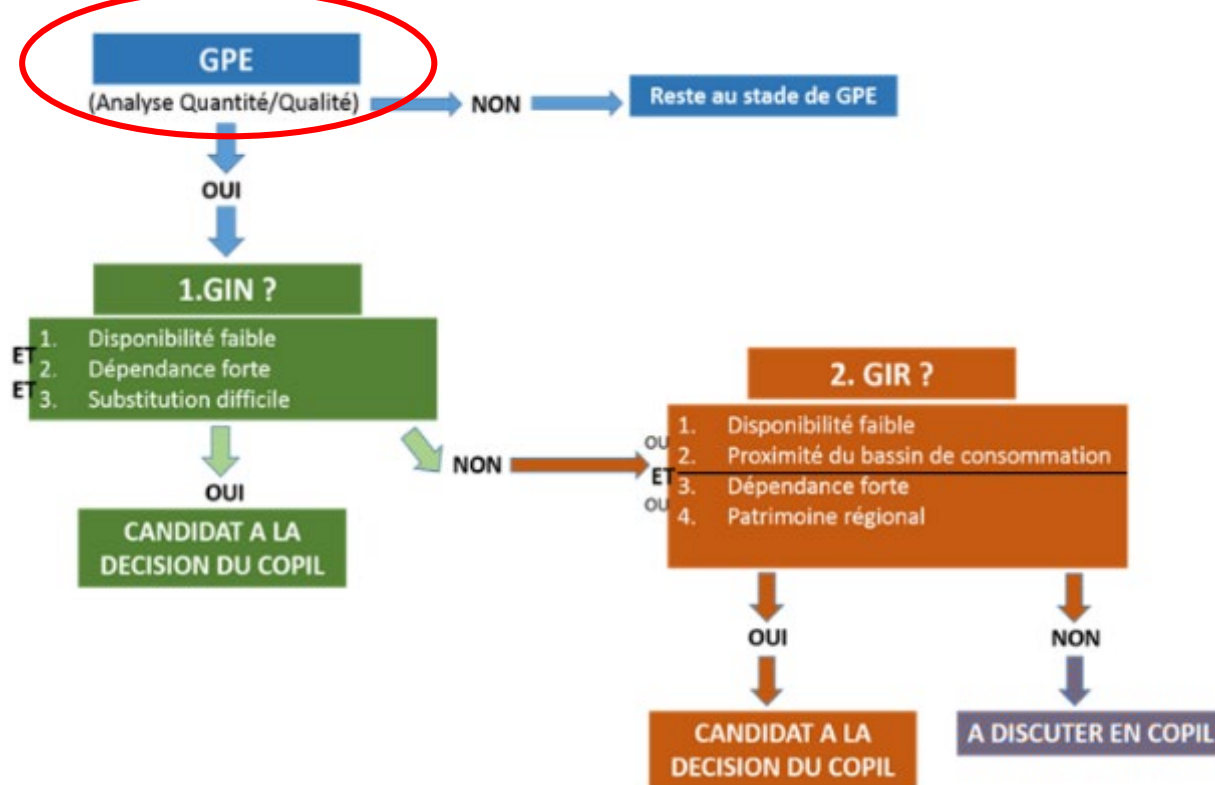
GPE
(Analyse Quantité/Qualité)

NON

Reste au stade de GPE

OUI

1.GIN ?

1. Disponibilité faible
ET 2. Dépendance forte
ET 3. Substitution difficile

OUI

CANDIDAT A LA DECISION DU COPIL

NON

2. GIR ?

1. Disponibilité faible
OU 2. Proximité du bassin de consommation
ET 3. Dépendance forte
OU 4. Patrimoine régional

OUI

CANDIDAT A LA DECISION DU COPIL

NON

A DISCUTER EN COPIL